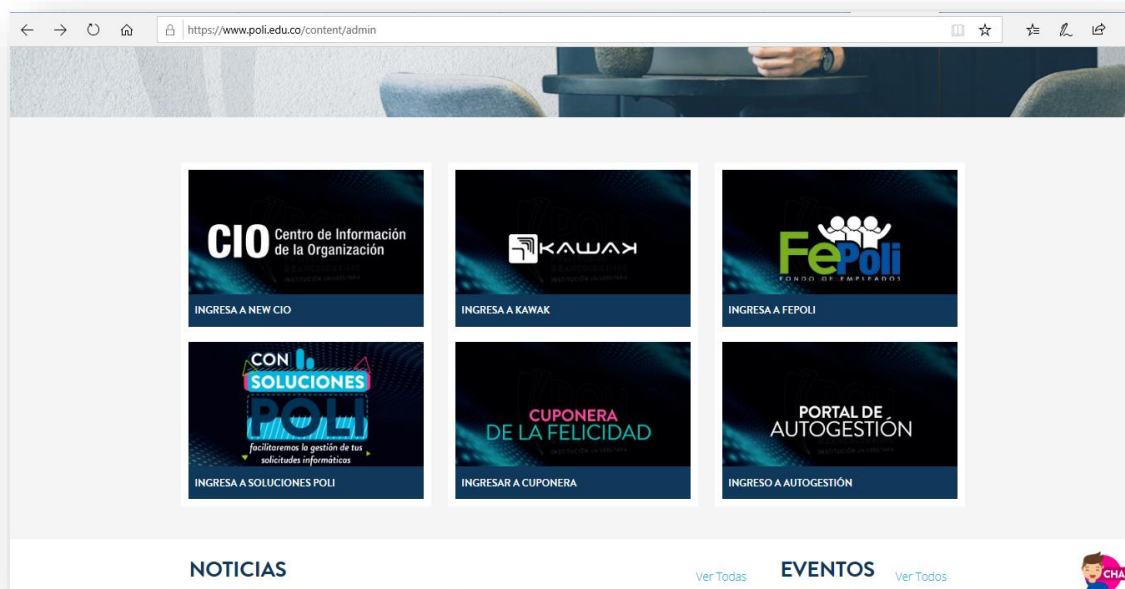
https://www.poli.edu.co/content/admin

CIO Centro de Información de la Organización

INGRESA A NEW CIO

KAWAK

INGRESA A KAWAK

FePoli
FONDO DE EMPLEADOS

INGRESA A FEPOLI

CON SOLUCIONES POLI
facilitaremos la gestión de tus solicitudes informáticas

INGRESA A SOLUCIONES POLI

CUPONERA DE LA FELICIDAD

INGRESAR A CUPONERA

PORTAL DE AUTOGESTIÓN

INGRESO A AUTOGESTIÓN

NOTICIAS

Ver Todas

EVENTOS

Ver Todos

CHA